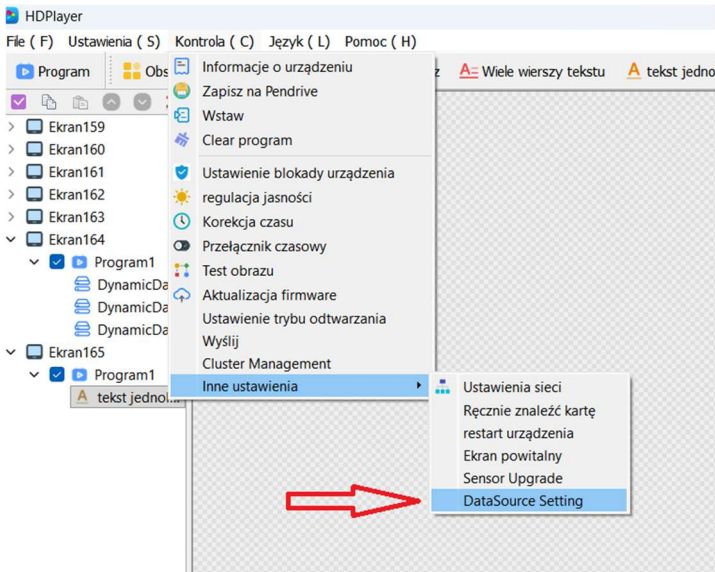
HDPlayer

File ( F ) Ustawienia ( S ) Kontrola ( C ) Język ( L ) Pomoc ( H )

Program Obs z Wiele wierszy tekstu tekst jedno

Ekran159
Ekran160
Ekran161
Ekran162
Ekran163
Ekran164
Program1
DynamicDa
DynamicDa
DynamicDa
Ekran165
Program1
tekst jednol...

Informacje o urządzeniu
Zapisz na Pendrive
Wstaw
Clear program
Ustawienie blokady urządzenia
regulacja jasności
Korekcja czasu
Przełącznik czasowy
Test obrazu
Aktualizacja firmware
Ustawienie trybu odtwarzania
Wyślij
Cluster Management
Inne ustawienia

Ustawienia sieci
Ręcznie znaleźć kartę
restart urządzenia
Ekran powitalny
Sensor Upgrade
DataSource Setting